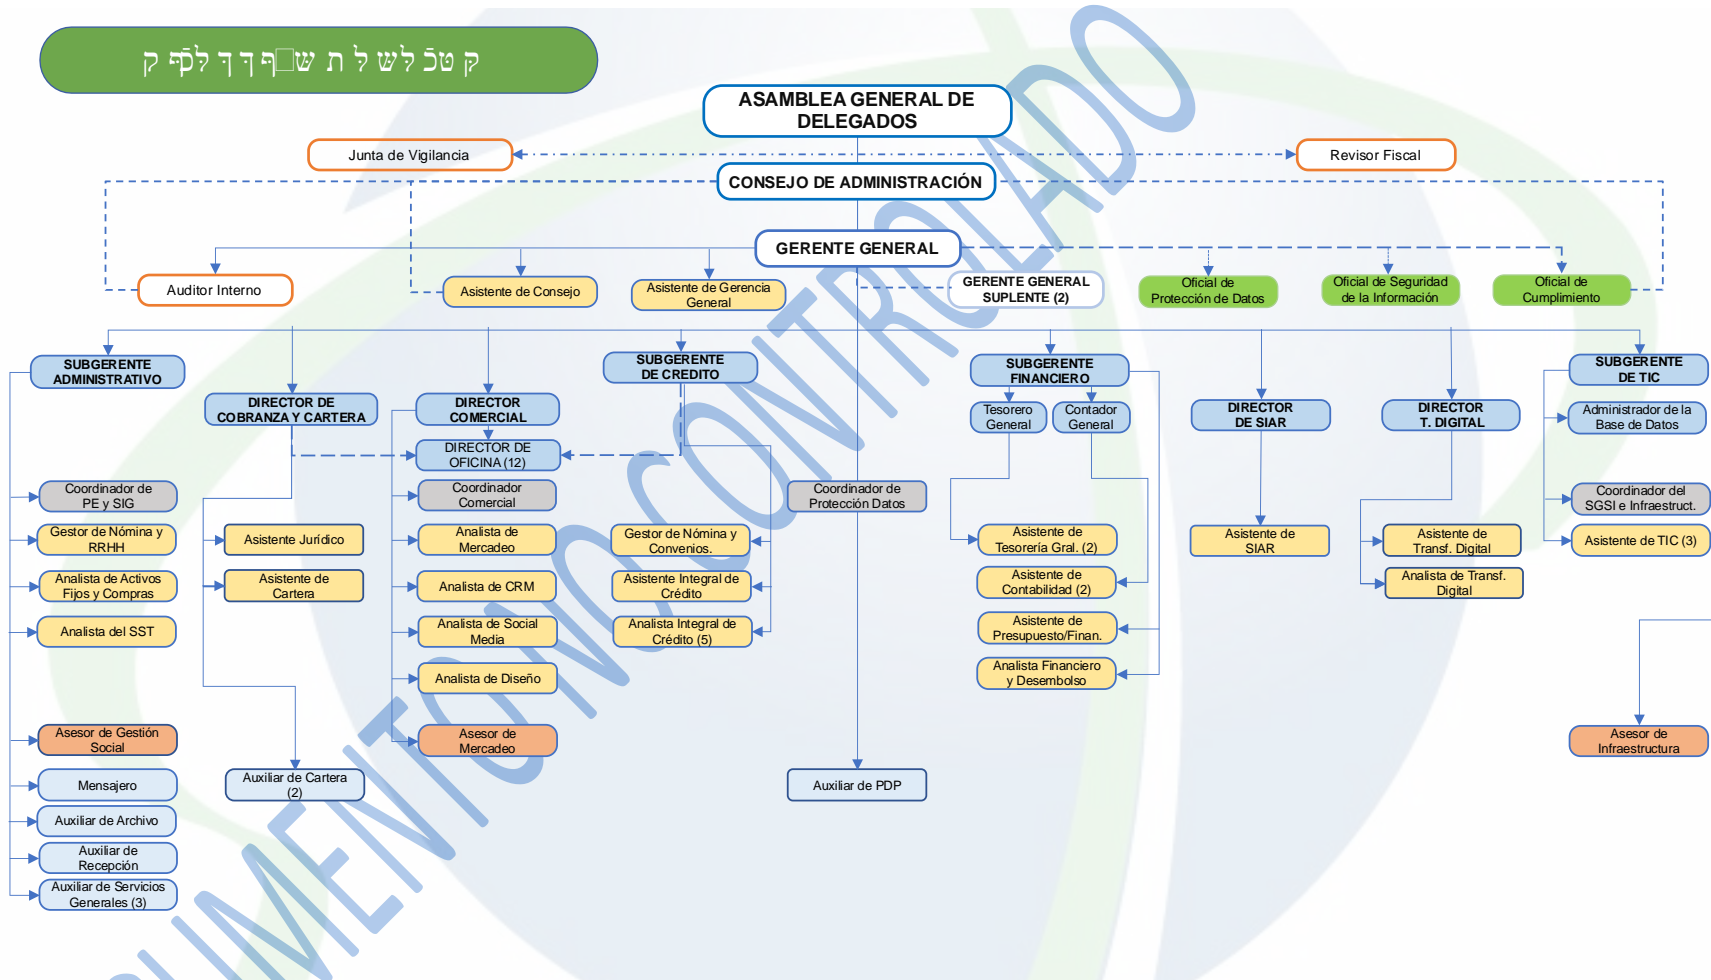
ק טכ לשל ת ש ףדד לקּפ ק

ASAMBLEA GENERAL DE DELEGADOS

Junta de Vigilancia

Revisor Fiscal

CONSEJO DE ADMINISTRACIÓN

GERENTE GENERAL

Auditor Interno

Asistente de Consejo

Asistente de Gerencia General

GERENTE GENERAL SUPLENTE (2)

Oficial de Protección de Datos

Oficial de Seguridad de la Información

Oficial de Cumplimiento

SUBGERENTE ADMINISTRATIVO

Coordinador de PE y SIG

Gestor de Nómina y RRHH

Analista de Activos Fijos y Compras

Analista del SST

Asesor de Gestión Social

Mensajero

Auxiliar de Archivo

Auxiliar de Recepción

Auxiliar de Servicios Generales (3)

DIRECTOR DE COBRANZA Y CARTERA

Asistente Jurídico

Asistente de Cartera

Auxiliar de Cartera (2)

DIRECTOR COMERCIAL

DIRECTOR DE OFICINA (12)

Coordinador Comercial

Analista de Mercadeo

Analista de CRM

Analista de Social Media

Analista de Diseño

Asesor de Mercadeo

SUBGERENTE DE CREDITO

Gestor de Nómina y Convenios.

Asistente Integral de Crédito

Analista Integral de Crédito (5)

Coordinador de Protección Datos

Auxiliar de PDP

SUBGERENTE FINANCIERO

Tesorero General

Contador General

Asistente de Tesorería Gral. (2)

Asistente de Contabilidad (2)

Asistente de Presupuesto/Finan.

Analista Financiero y Desembolso

DIRECTOR DE SIAR

Asistente de SIAR

DIRECTOR T. DIGITAL

Asistente de Transf. Digital

Analista de Transf. Digital

SUBGERENTE DE TIC

Administrador de la Base de Datos

Coordinador del SGSI e Infraestruct.

Asistente de TIC (3)

Asesor de Infraestructura

DOCUMENTO CONTROLADO